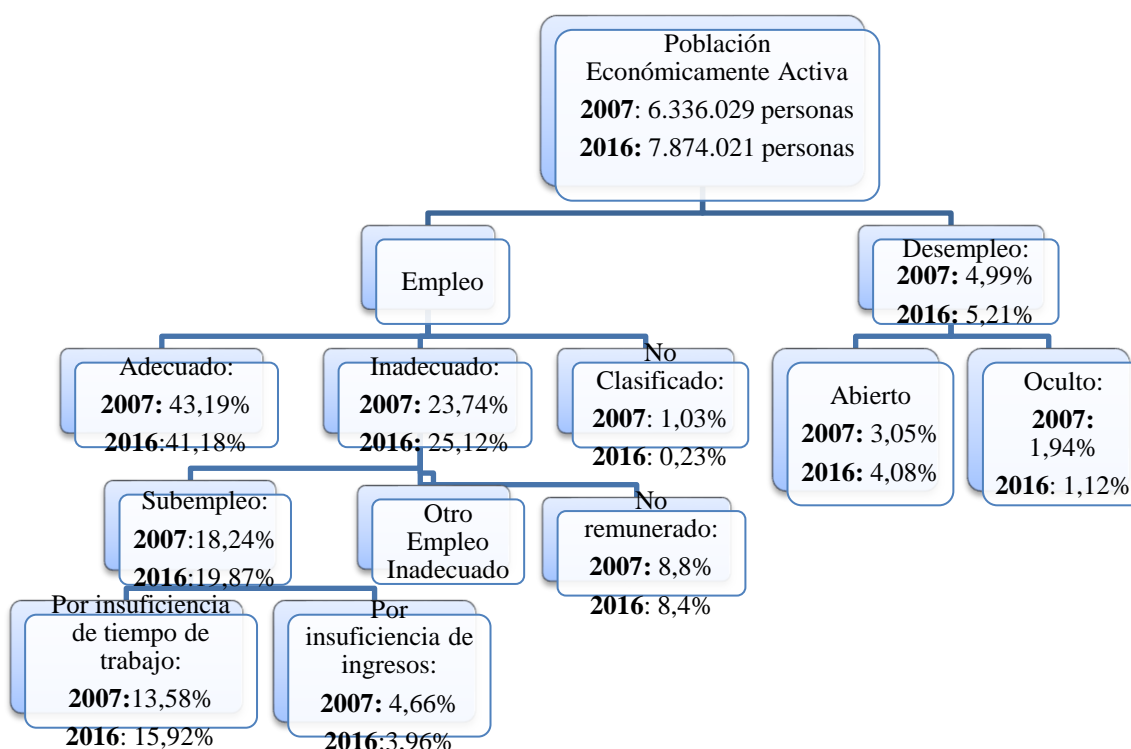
Población Económicamente Activa
**2007**: 6.336.029 personas
**2016:** 7.874.021 personas

Empleo

Desempleo:
**2007:** 4,99%
**2016:** 5,21%

Adecuado:
**2007:** 43,19%
**2016**:41,18%

Inadecuado:
**2007:** 23,74%
**2016:** 25,12%

No Clasificado:
**2007**: 1,03%
**2016**: 0,23%

Abierto
**2007:** 3,05%
**2016:** 4,08%

Oculto:
**2007:** 1,94%
**2016**: 1,12%

Subempleo:
**2007**:18,24%
**2016**:19,87%

Otro Empleo Inadecuado

No remunerado:
**2007:** 8,8%
**2016**: 8,4%

Por insuficiencia de tiempo de trabajo:
**2007:**13,58%
**2016**: 15,92%

Por insuficiencia de ingresos:
**2007:** 4,66%
**2016**:3,96%